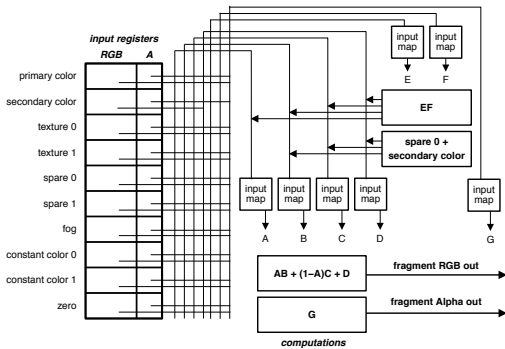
input registers

RGB

A

primary color

secondary color

texture 0

texture 1

spare 0

spare 1

fog

constant color 0

constant color 1

zero

input map

input map

E

F

EF

spare 0 + secondary color

input map

input map

input map

input map

input map

A

B

C

D

G

AB + (1−A)C + D

fragment RGB out

G

fragment Alpha out

computations